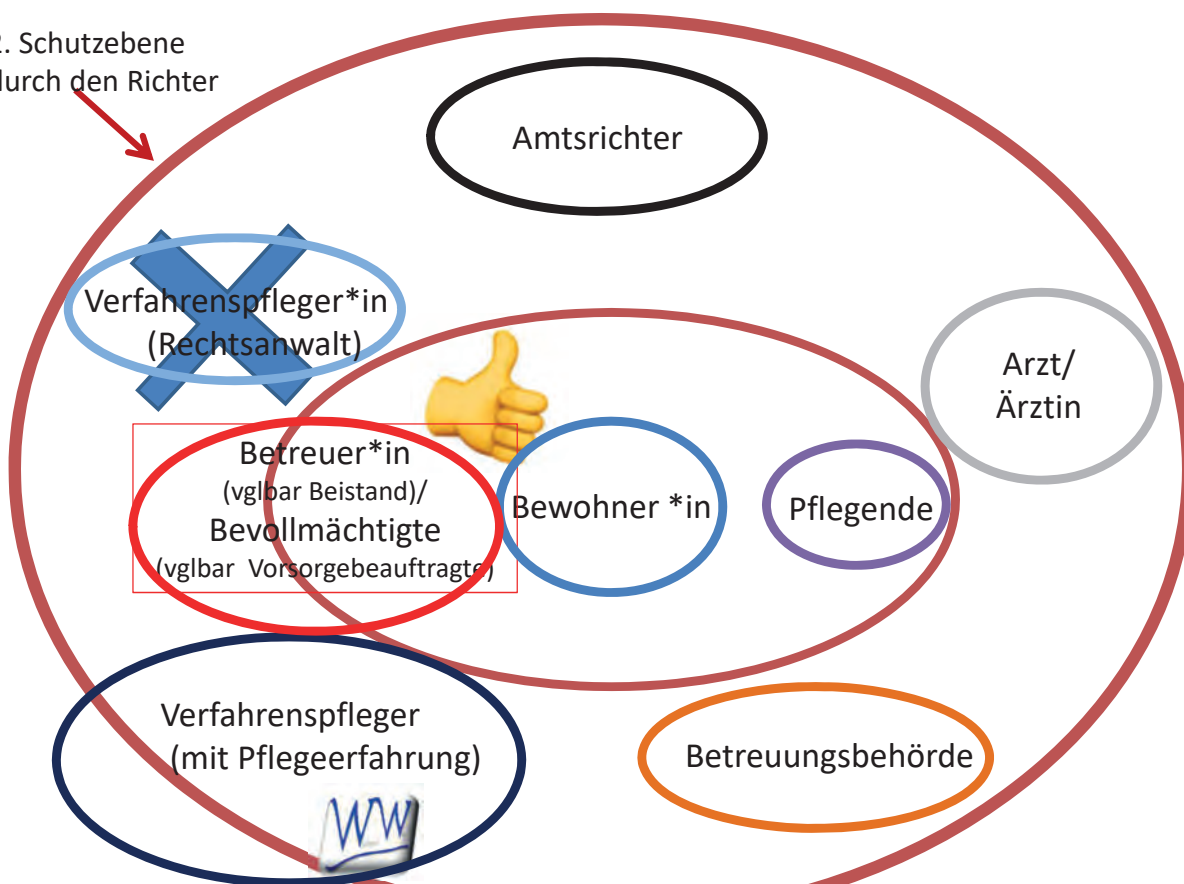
2. Schutzebene durch den Richter

Amtsrichter

Verfahrenspfleger*in (Rechtsanwalt)

Arzt/ Ärztin

Betreuer*in (vglbar Beistand)/ Bevollmächtigte (vglbar Vorsorgebeauftragte)

Bewohner *in

Pflegende

Verfahrenspfleger (mit Pflegeerfahrung)

Betreuungsbehörde

WW